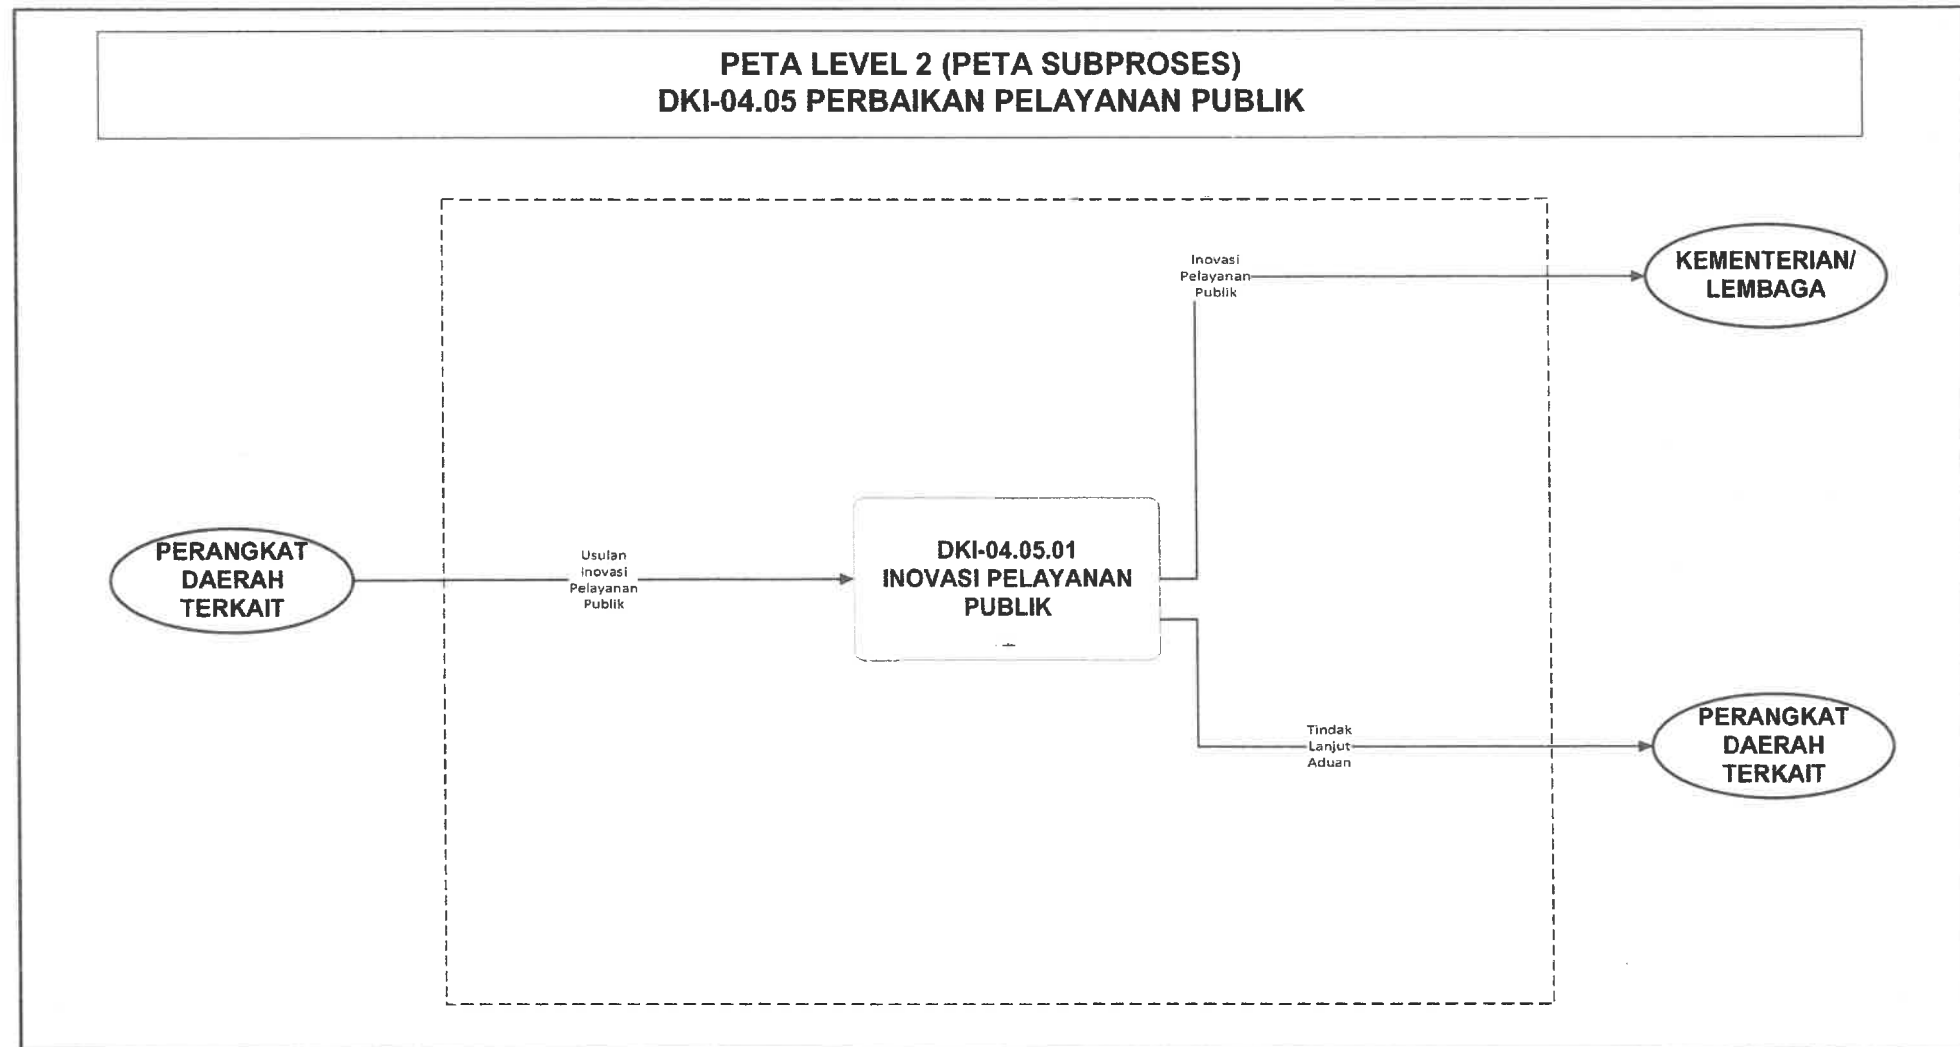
PETA LEVEL 2 (PETA SUBPROSES)
DKI-04.05 PERBAIKAN PELAYANAN PUBLIK

Inovasi Pelayanan Publik

KEMENTERIAN/ LEMBAGA

PERANGKAT DAERAH TERKAIT

Usulan Inovasi Pelayanan Publik

DKI-04.05.01 INOVASI PELAYANAN PUBLIK

Tindak Lanjut Aduan

PERANGKAT DAERAH TERKAIT